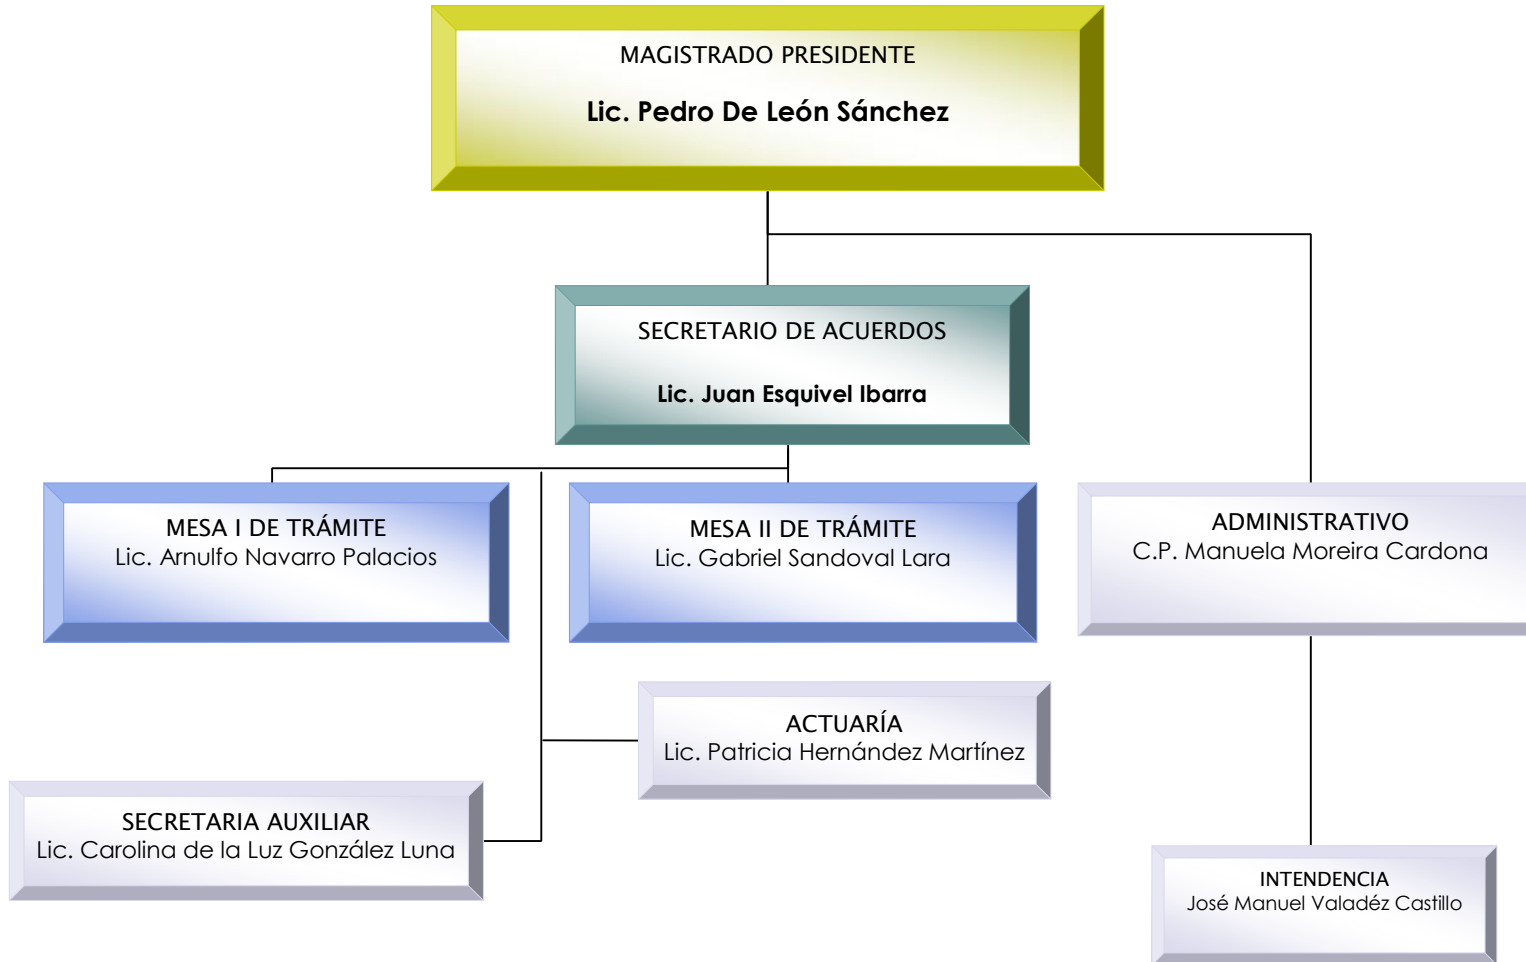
MAGISTRADO PRESIDENTE

Lic. Pedro De León Sánchez

SECRETARIO DE ACUERDOS

Lic. Juan Esquivel Ibarra

MESA I DE TRÁMITE
Lic. Arnulfo Navarro Palacios

MESA II DE TRÁMITE
Lic. Gabriel Sandoval Lara

ADMINISTRATIVO
C.P. Manuela Moreira Cardona

ACTUARÍA
Lic. Patricia Hernández Martínez

SECRETARIA AUXILIAR
Lic. Carolina de la Luz González Luna

INTENDENCIA
José Manuel Valadéz Castillo